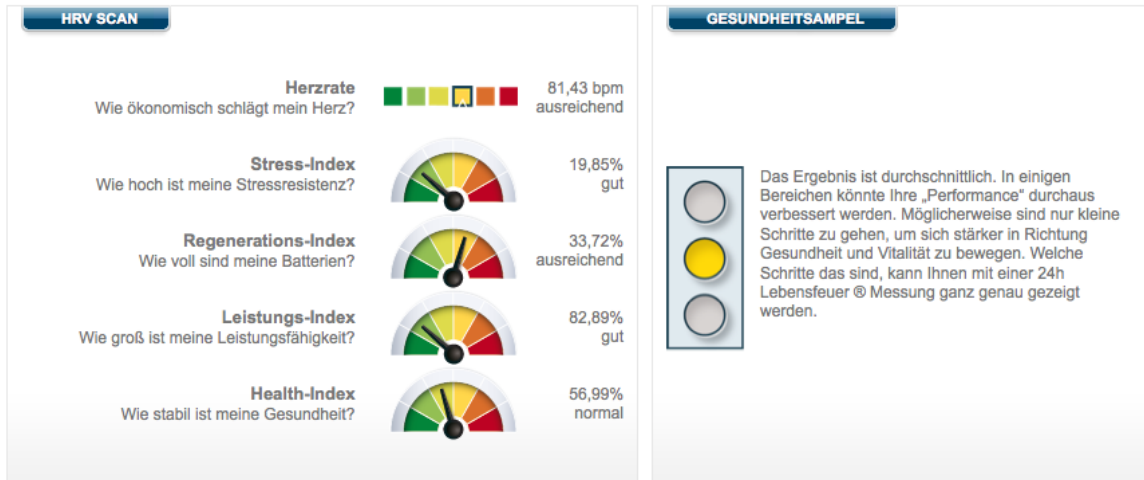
HRV SCAN

Herzrate
Wie ökonomisch schlägt mein Herz?
81,43 bpm
ausreichend

Stress-Index
Wie hoch ist meine Stressresistenz?
19,85%
gut

Regenerations-Index
Wie voll sind meine Batterien?
33,72%
ausreichend

Leistungs-Index
Wie groß ist meine Leistungsfähigkeit?
82,89%
gut

Health-Index
Wie stabil ist meine Gesundheit?
56,99%
normal

GESUNDHEITSAMPEL

Das Ergebnis ist durchschnittlich. In einigen Bereichen könnte Ihre „Performance" durchaus verbessert werden. Möglicherweise sind nur kleine Schritte zu gehen, um sich stärker in Richtung Gesundheit und Vitalität zu bewegen. Welche Schritte das sind, kann Ihnen mit einer 24h Lebensfeuer ® Messung ganz genau gezeigt werden.